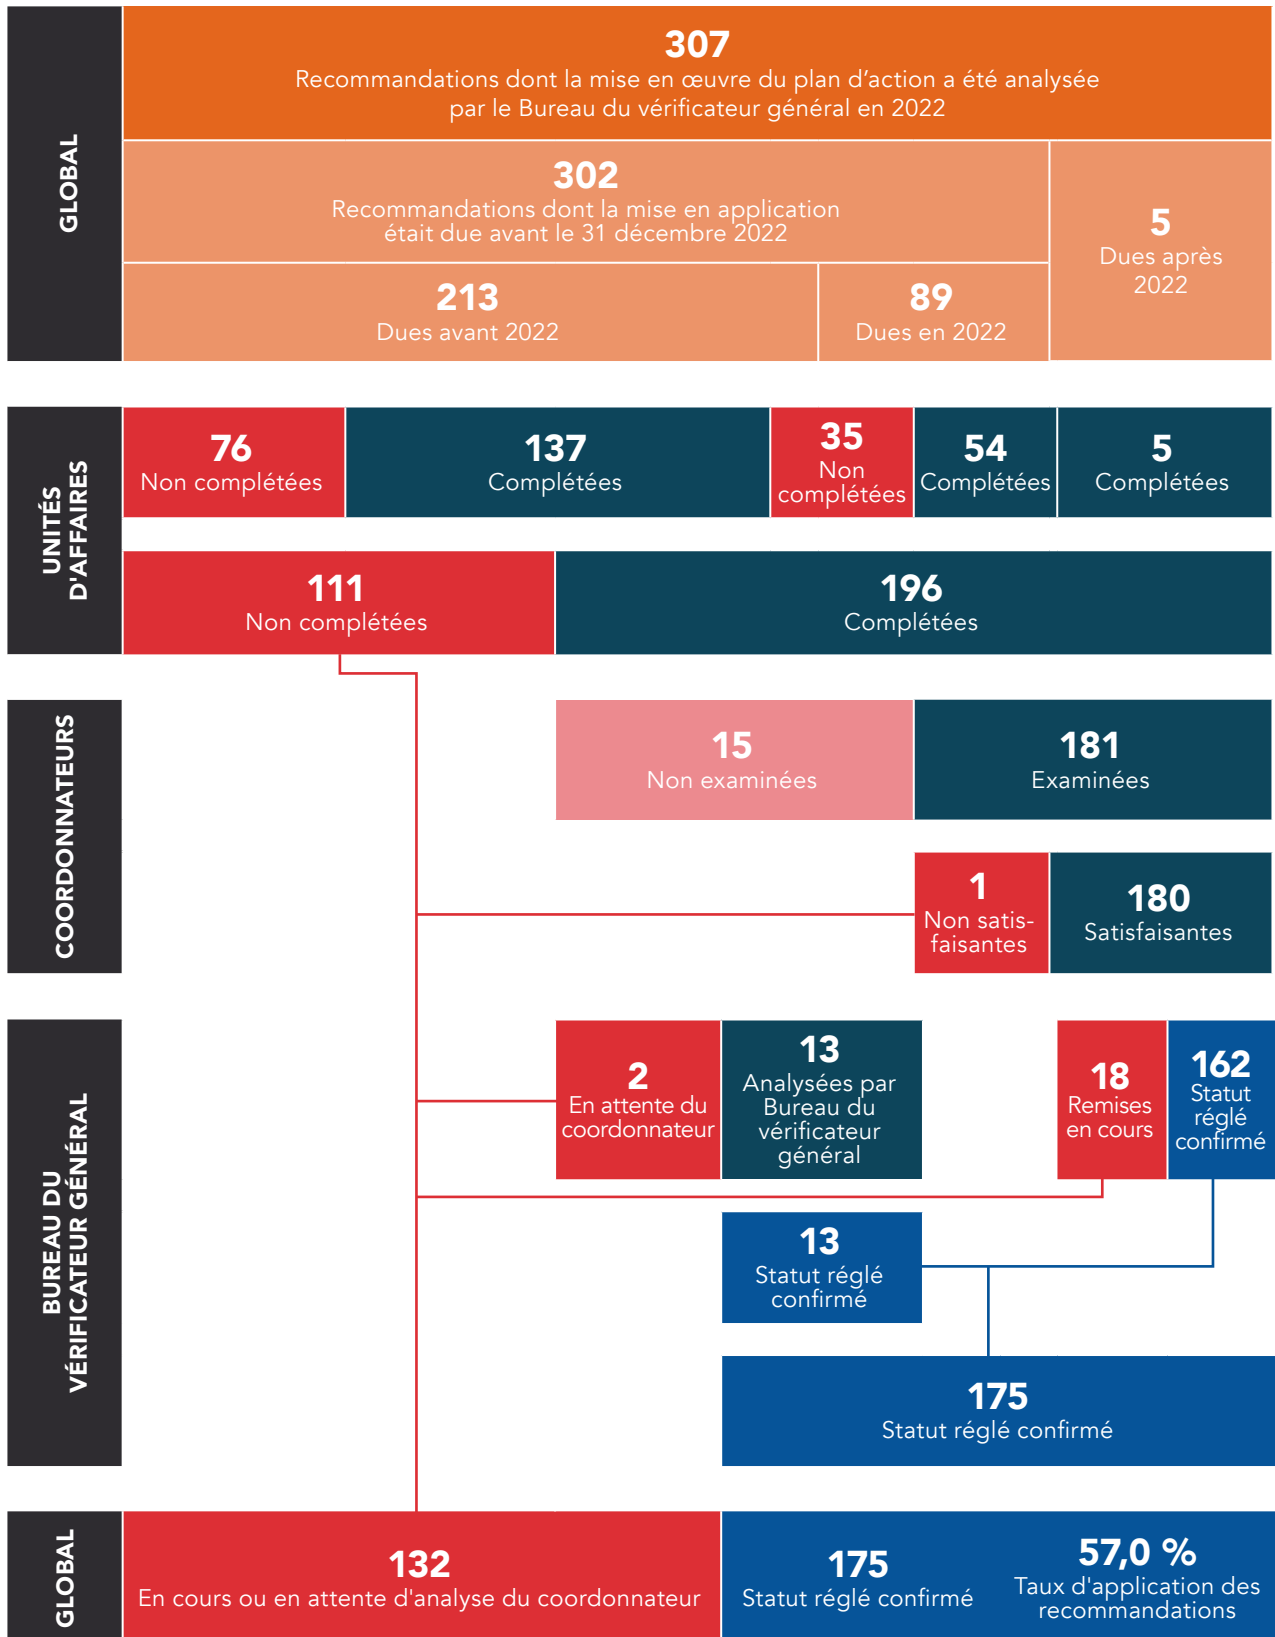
GLOBAL

307
Recommandations dont la mise en œuvre du plan d'action a été analysée par le Bureau du vérificateur général en 2022

302
Recommandations dont la mise en application était due avant le 31 décembre 2022

5
Dues après 2022

213
Dues avant 2022

89
Dues en 2022

UNITÉS D'AFFAIRES

76
Non complétées

137
Complétées

35
Non complétées

54
Complétées

5
Complétées

111
Non complétées

196
Complétées

COORDONNATEURS

15
Non examinées

181
Examinées

1
Non satisfaisantes

180
Satisfaisantes

BUREAU DU VÉRIFICATEUR GÉNÉRAL

2
En attente du coordonnateur

13
Analysées par Bureau du vérificateur général

18
Remises en cours

162
Statut réglé confirmé

13
Statut réglé confirmé

175
Statut réglé confirmé

GLOBAL

132
En cours ou en attente d'analyse du coordonnateur

175
Statut réglé confirmé

57,0 %
Taux d'application des recommandations